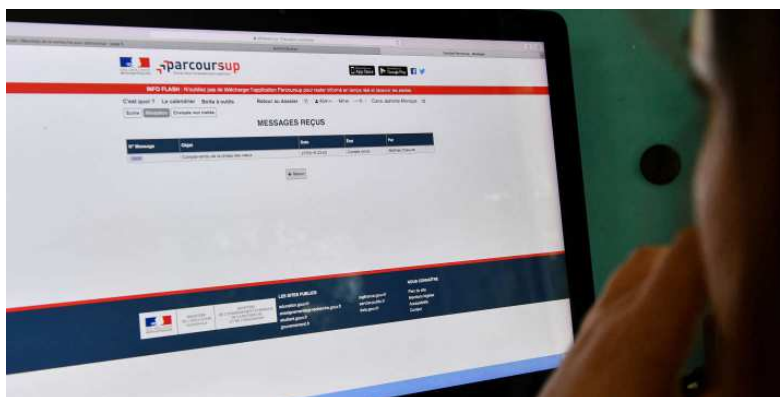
parcoursup

INFO FLASH : N'oubliez pas de télécharger l'application Parcoursup pour rester informé en temps réel de l'avancée de votre dossier

C'est quoi ? Le calendrier Boite à outils Retour au dossier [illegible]

MESSAGES REÇUS

| N° Message | Objet | Date | Etat | Par |
|---|---|---|---|---|
| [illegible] | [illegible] | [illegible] | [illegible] | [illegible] |

Retour

LES SITES PUBLICS

NOUS CONTACTER